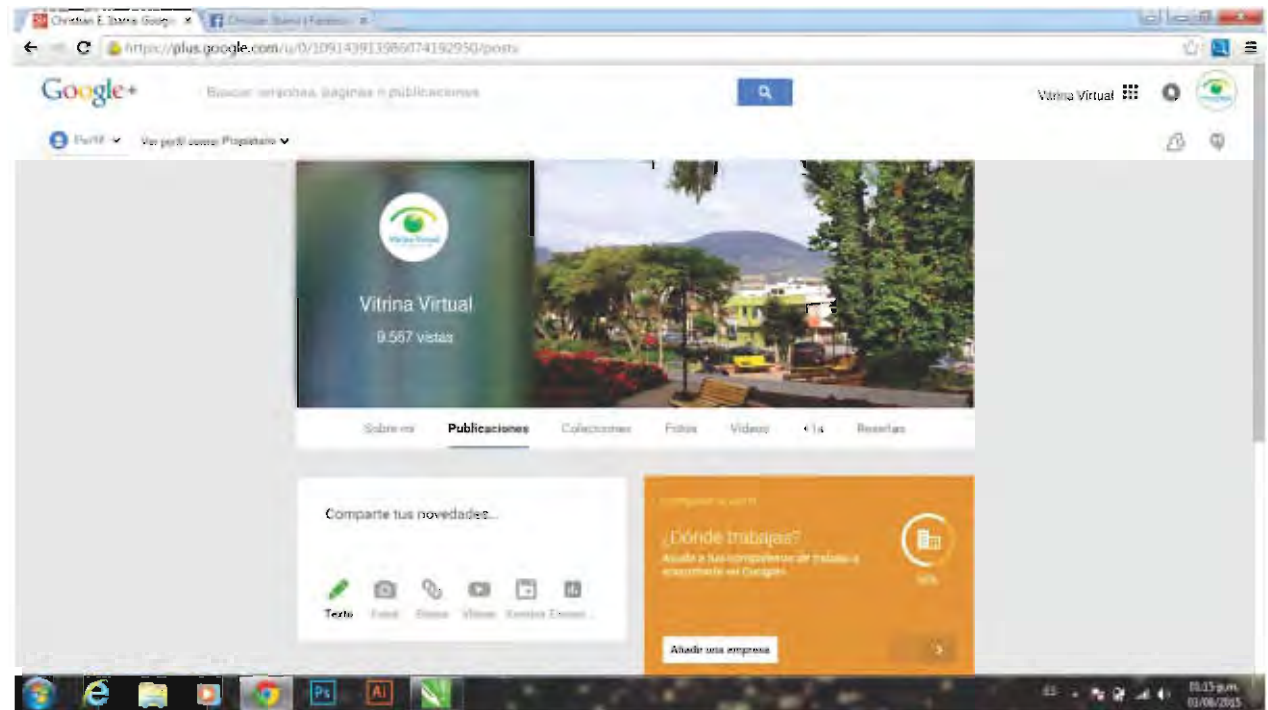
Christian E. Ibarra Google+ ×
Christian Ibarra | Facebook ×
https://plus.google.com/u/0/109143913986074192950/posts
Google+
Buscar personas, páginas o publicaciones
Vitrina Virtual
Perfil
Ver perfil como: Propietario
Vitrina Virtual
Vitrina Virtual
9.567 vistas
Sobre mí
Publicaciones
Colecciones
Fotos
Vídeos
+1s
Reseñas
Comparte tus novedades...
Texto
Fotos
Enlace
Vídeos
Eventos
Encuest...
Completa tu perfil
¿Dónde trabajas?
Ayuda a tus compañeros de trabajo a encontrarte en Google+.
50%
Añadir una empresa
ES
01:15 p.m.
01/06/2015